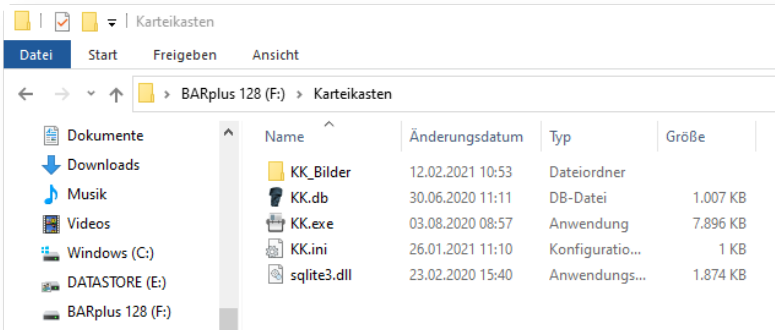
Karteikasten

Datei Start Freigeben Ansicht

BARplus 128 (F:) › Karteikasten

Dokumente
Downloads
Musik
Videos
Windows (C:)
DATASTORE (E:)
BARplus 128 (F:)

| Name | Änderungsdatum | Typ | Größe |
|---|---|---|---|
| KK_Bilder | 12.02.2021 10:53 | Dateiordner | |
| KK.db | 30.06.2020 11:11 | DB-Datei | 1.007 KB |
| KK.exe | 03.08.2020 08:57 | Anwendung | 7.896 KB |
| KK.ini | 26.01.2021 11:10 | Konfiguratio... | 1 KB |
| sqlite3.dll | 23.02.2020 15:40 | Anwendungs... | 1.874 KB |